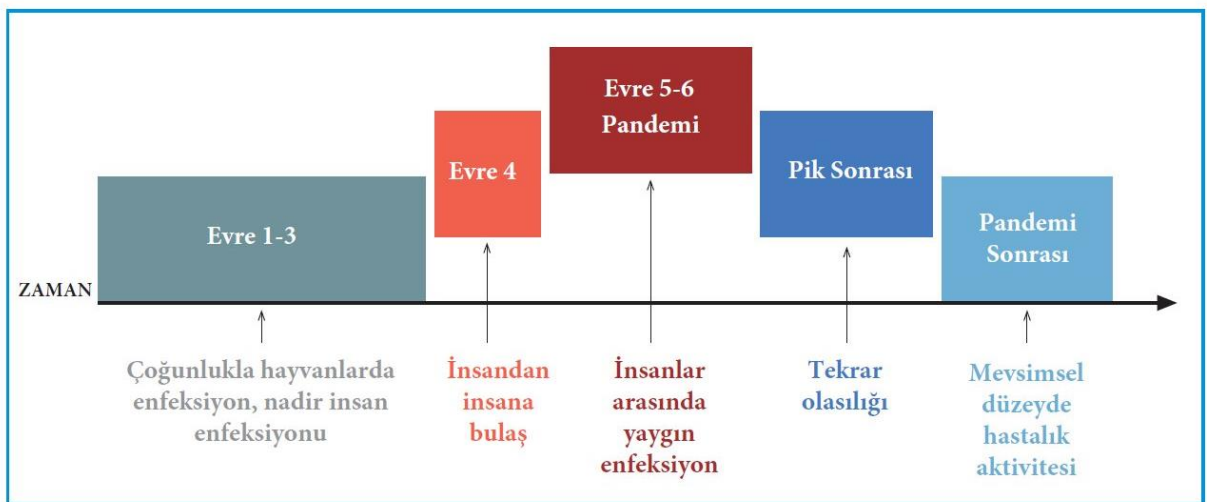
Evre 1-3

Evre 4

Evre 5-6 Pandemi

Pik Sonrası

Pandemi Sonrası

ZAMAN

Çoğunlukla hayvanlarda enfeksiyon, nadir insan enfeksiyonu

İnsandan insana bulaş

İnsanlar arasında yaygın enfeksiyon

Tekrar olasılığı

Mevsimsel düzeyde hastalık aktivitesi